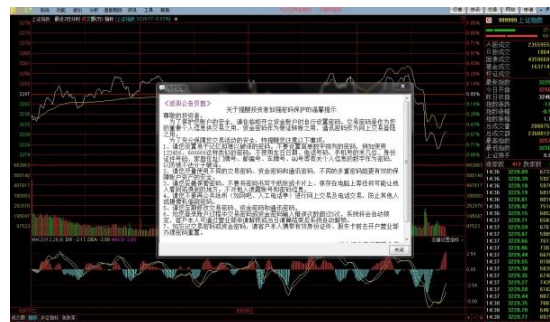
《监管公告信息》

关于提醒投资者加强密码保护的温馨提示

尊敬的投资者：

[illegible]

999999 上证指数

A股成交

B股成交

国债成交

基金成交

权证成交

最新指数

今日开盘

昨日收盘

指数涨跌

指数涨幅

总成交额

总成交量

最高指数

最低指数

上涨家数

下跌家数

成交明细

14:36

14:37

3229.89

3229.90

3229.91

3229.92

3229.94

3229.95

3229.97

3229.99

3229.98

3229.97

3229.96

3229.95

3229.93

3229.92

3229.90

3229.89

3229.88

3229.86

MACD